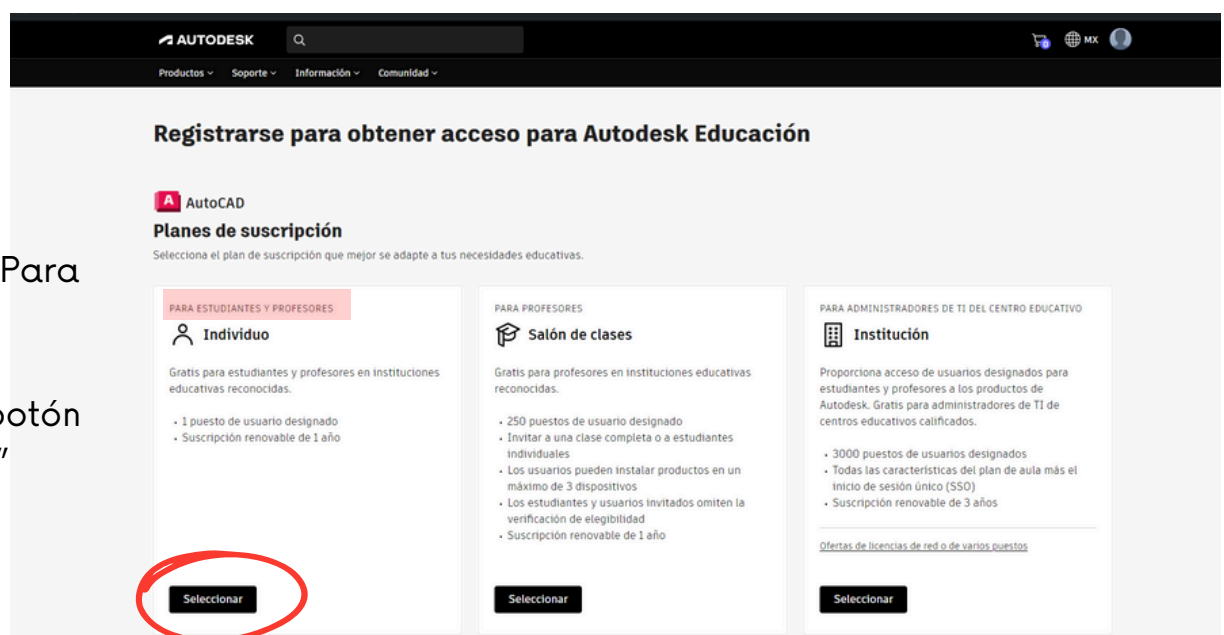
AUTODESK

MX

Productos Soporte Información Comunidad

Registrarse para obtener acceso para Autodesk Educación

A AutoCAD

Planes de suscripción

Selecciona el plan de suscripción que mejor se adapte a tus necesidades educativas.

Para

botón

PARA ESTUDIANTES Y PROFESORES

Individuo

Gratis para estudiantes y profesores en instituciones educativas reconocidas.

- 1 puesto de usuario designado
- Suscripción renovable de 1 año

Seleccionar

PARA PROFESORES

Salón de clases

Gratis para profesores en instituciones educativas reconocidas.

- 250 puestos de usuario designado
- Invitar a una clase completa o a estudiantes individuales
- Los usuarios pueden instalar productos en un máximo de 3 dispositivos
- Los estudiantes y usuarios invitados omiten la verificación de elegibilidad
- Suscripción renovable de 1 año

Seleccionar

PARA ADMINISTRADORES DE TI DEL CENTRO EDUCATIVO

Institución

Proporciona acceso de usuarios designados para estudiantes y profesores a los productos de Autodesk. Gratis para administradores de TI de centros educativos calificados.

- 3000 puestos de usuarios designados
- Todas las características del plan de aula más el inicio de sesión único (SSO)
- Suscripción renovable de 3 años

Ofertas de licencias de red o de varios puestos

Seleccionar